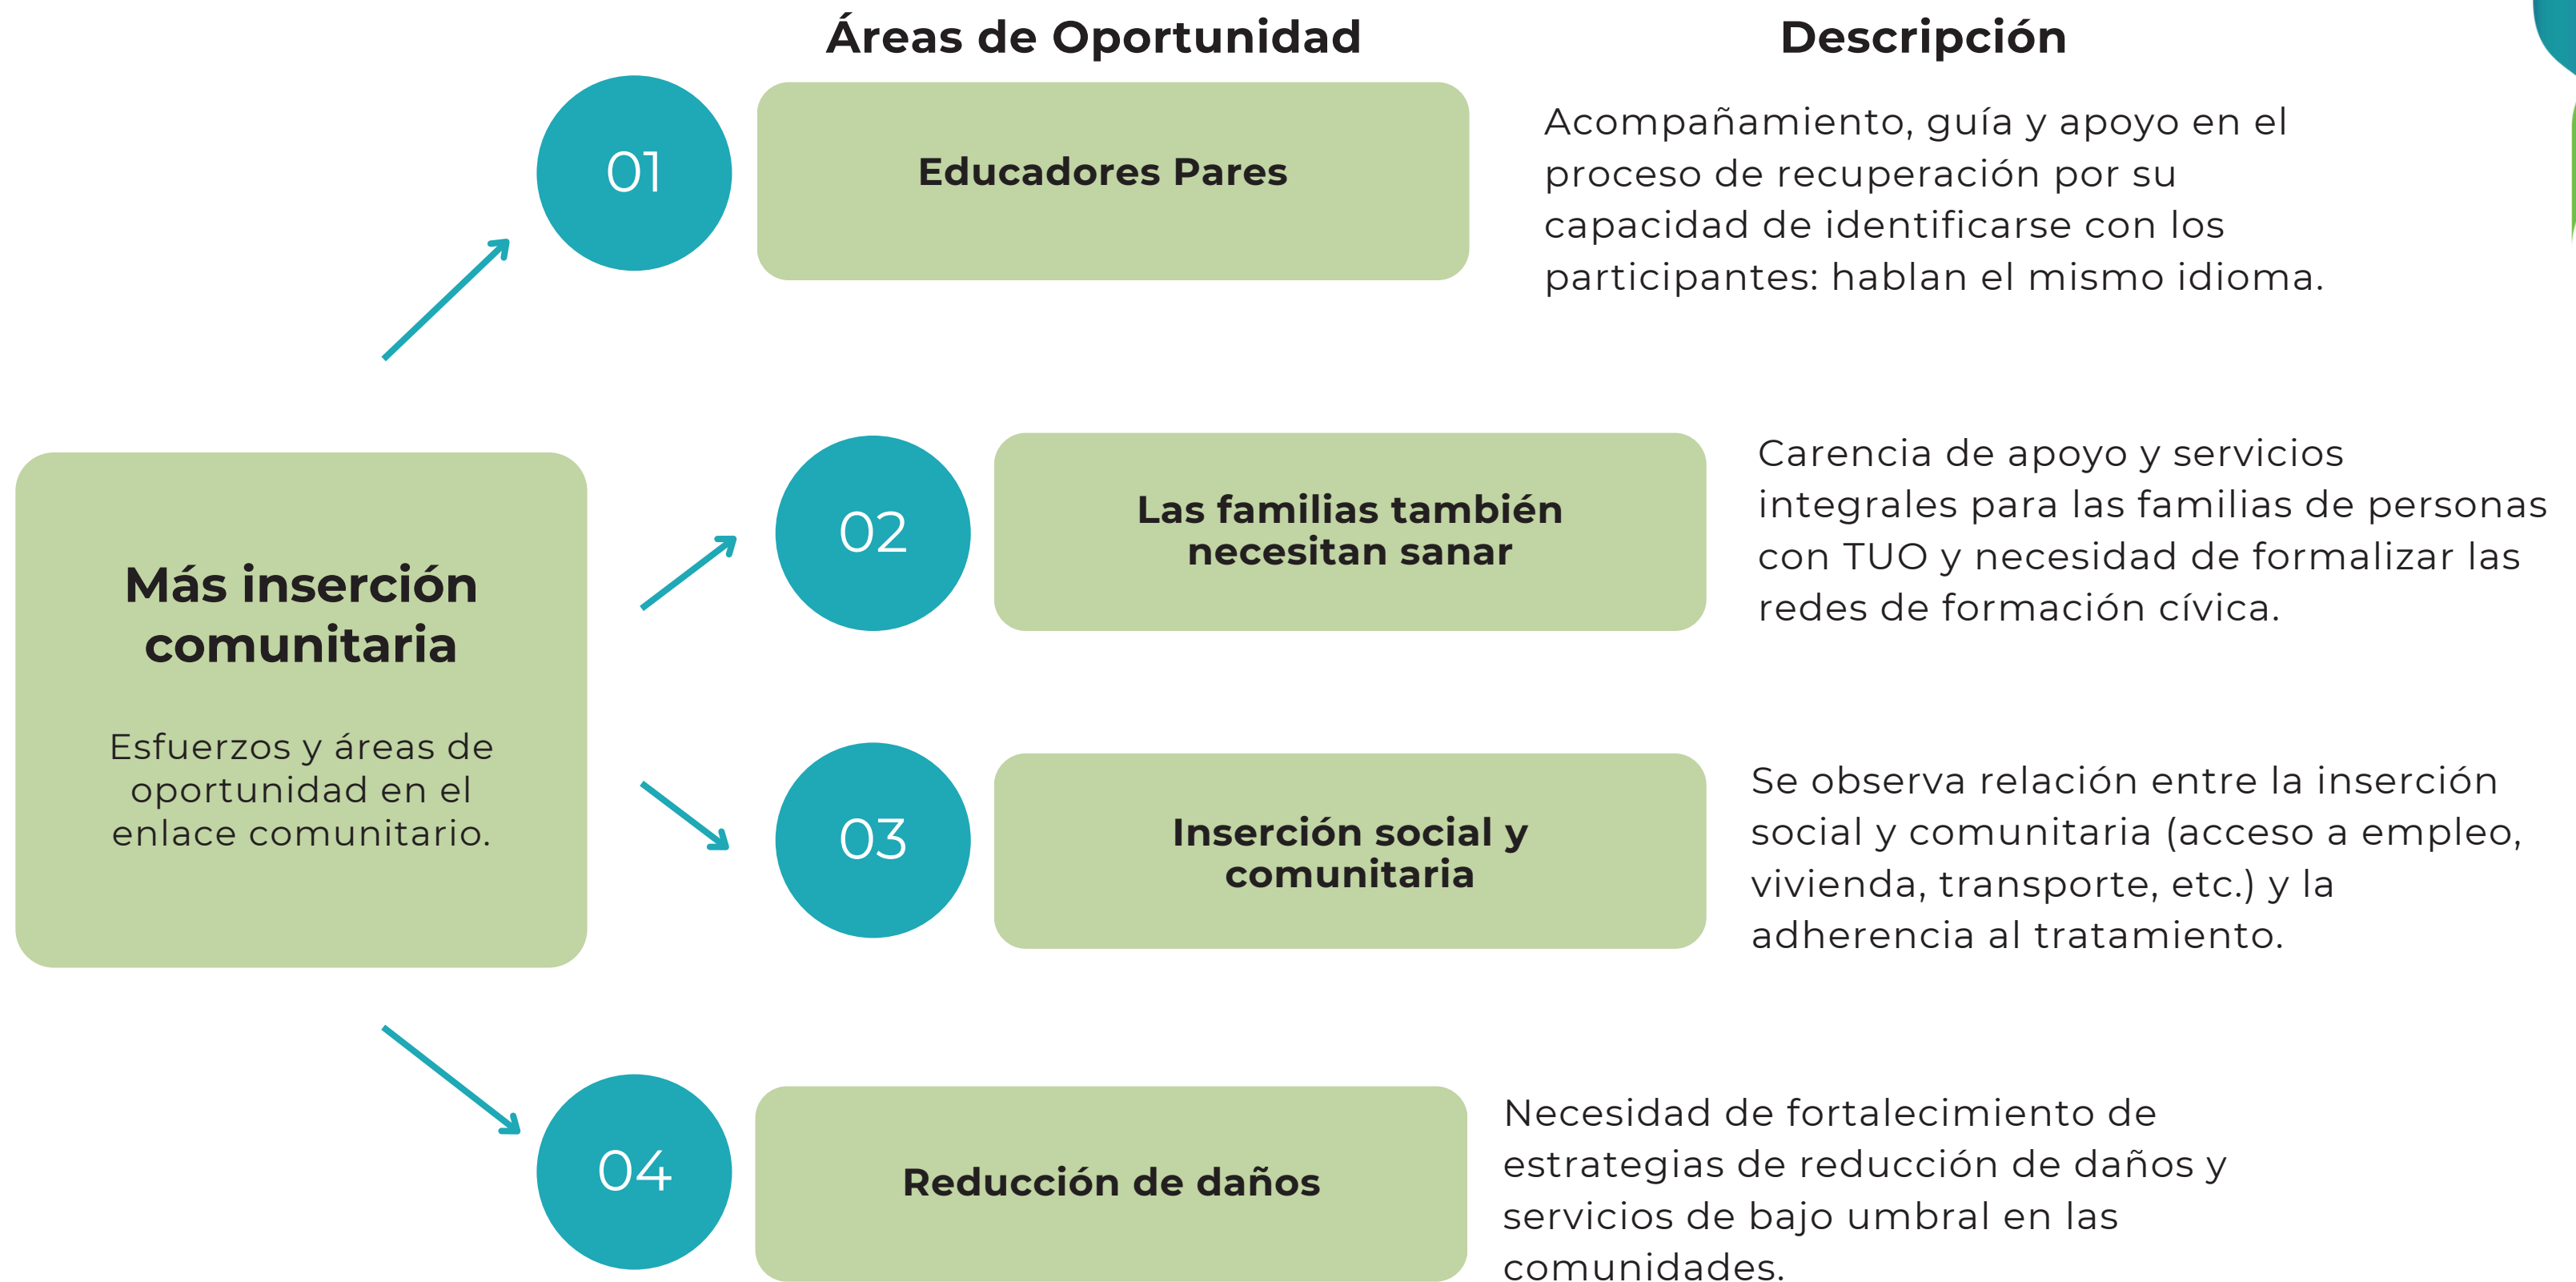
Áreas de Oportunidad

Descripción

Más inserción comunitaria

Esfuerzos y áreas de oportunidad en el enlace comunitario.

01

Educadores Pares

Acompañamiento, guía y apoyo en el proceso de recuperación por su capacidad de identificarse con los participantes: hablan el mismo idioma.

02

Las familias también necesitan sanar

Carencia de apoyo y servicios integrales para las familias de personas con TUO y necesidad de formalizar las redes de formación cívica.

03

Inserción social y comunitaria

Se observa relación entre la inserción social y comunitaria (acceso a empleo, vivienda, transporte, etc.) y la adherencia al tratamiento.

04

Reducción de daños

Necesidad de fortalecimiento de estrategias de reducción de daños y servicios de bajo umbral en las comunidades.